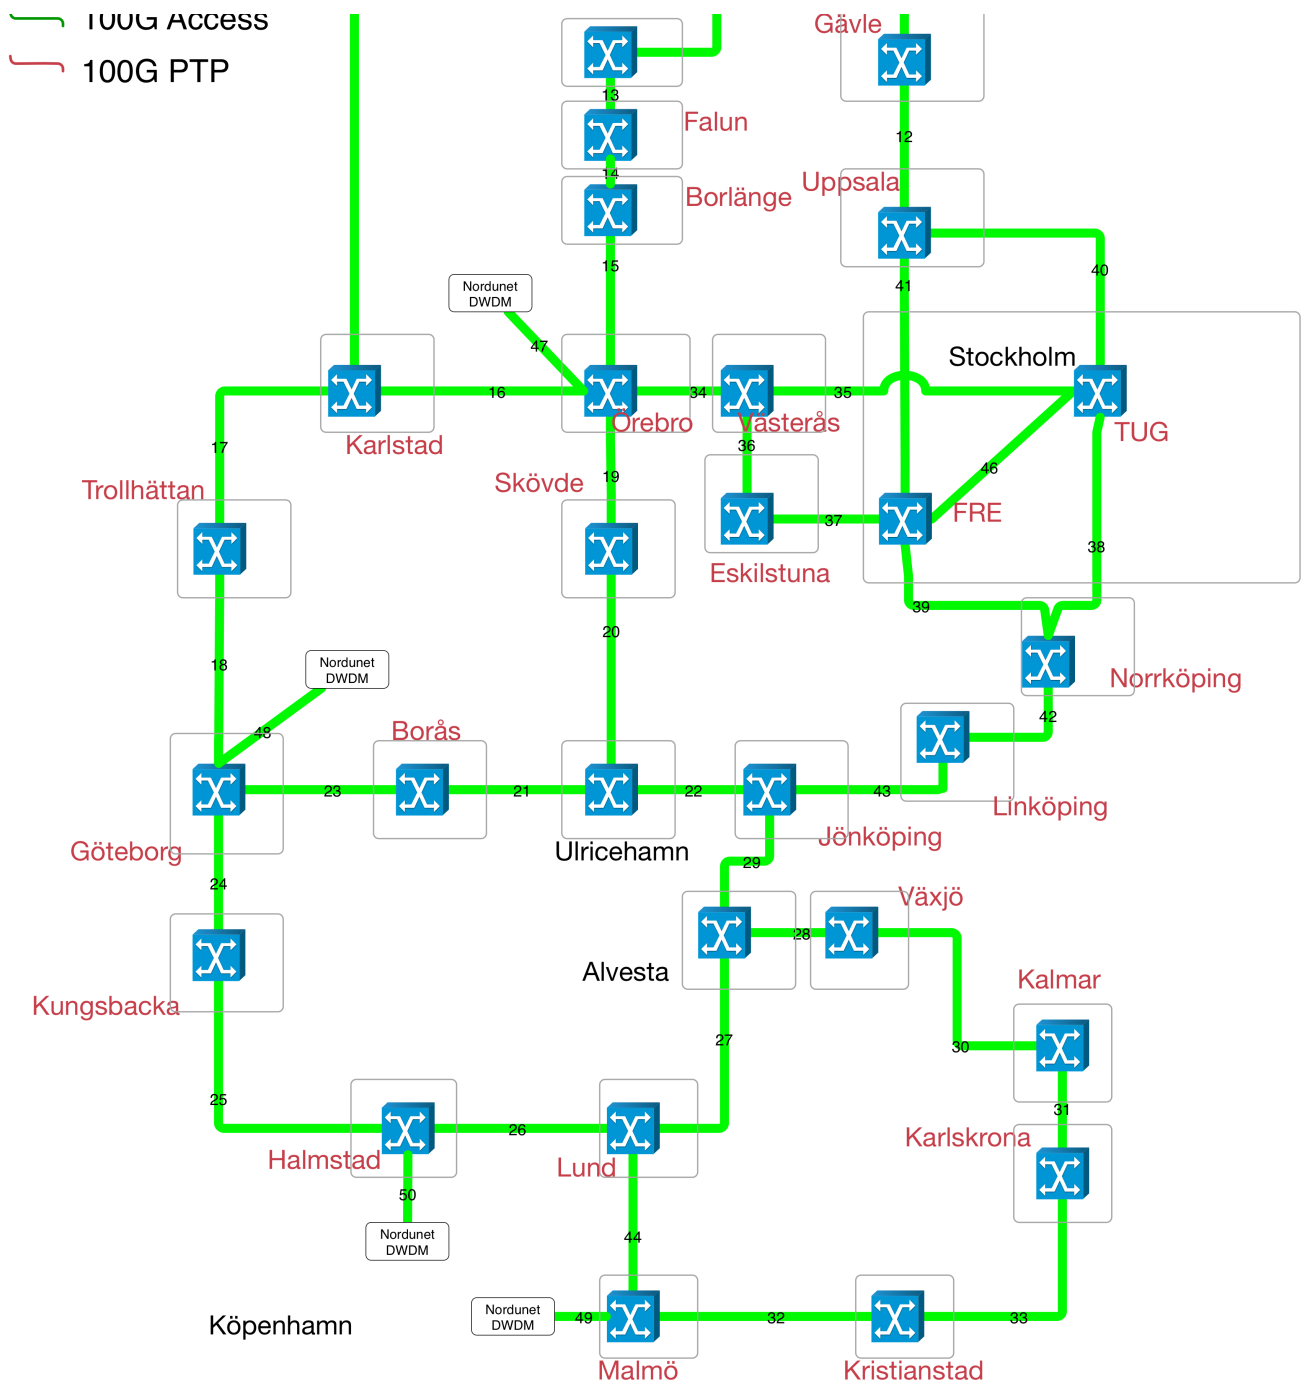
100G Access
100G PTP
Gävle
13
Falun
14
Borlänge
12
Uppsala
15
40
41
Nordunet DWDM
47
Stockholm
16
34
35
Karlstad
Örebro
Västerås
TUG
17
36
Trollhättan
Skövde
19
46
FRE
37
Eskilstuna
38
39
20
Norrköping
Nordunet DWDM
18
42
48
Borås
Linköping
23
21
22
43
Göteborg
Jönköping
Ulricehamn
29
24
Växjö
28
Alvesta
Kalmar
Kungsbacka
30
27
31
25
Karlskrona
26
Halmstad
Lund
50
Nordunet DWDM
44
Köpenhamn
Nordunet DWDM
49
32
33
Malmö
Kristianstad